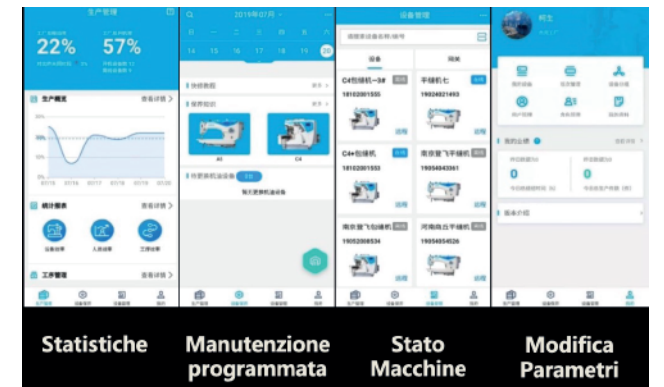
生产管理

22%

57%

生产概览

查看详情

统计报表

工序管理

查看详情

2019年07月

14 15 16 17 18 19 20

保修提醒

A1

C4

设备管理

设备

同类

C4剪线机一3#

18102001555

平缝机七

19024821493

C4+包缝机

18102001555

南京登飞平缝机

19054843361

南京登飞包缝机

19052008534

河南商丘平缝机

19054954526

柯生

我的业绩

0

0

Statistiche

Manutenzione programmata

Stato Macchine

Modifica Parametri